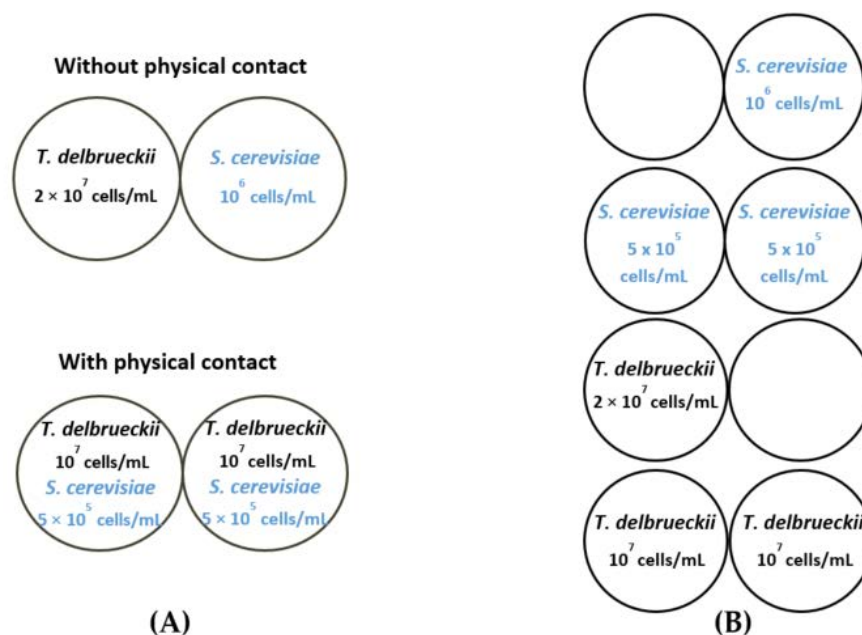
Without physical contact

*T. delbrueckii* $2 \times 10^7$ cells/mL

*S. cerevisiae* $10^6$ cells/mL

With physical contact

*T. delbrueckii* $10^7$ cells/mL *S. cerevisiae* $5 \times 10^5$ cells/mL

*T. delbrueckii* $10^7$ cells/mL *S. cerevisiae* $5 \times 10^5$ cells/mL

(A)

*S. cerevisiae* $10^6$ cells/mL

*S. cerevisiae* $5 \times 10^5$ cells/mL

*S. cerevisiae* $5 \times 10^5$ cells/mL

*T. delbrueckii* $2 \times 10^7$ cells/mL

*T. delbrueckii* $10^7$ cells/mL

*T. delbrueckii* $10^7$ cells/mL

(B)